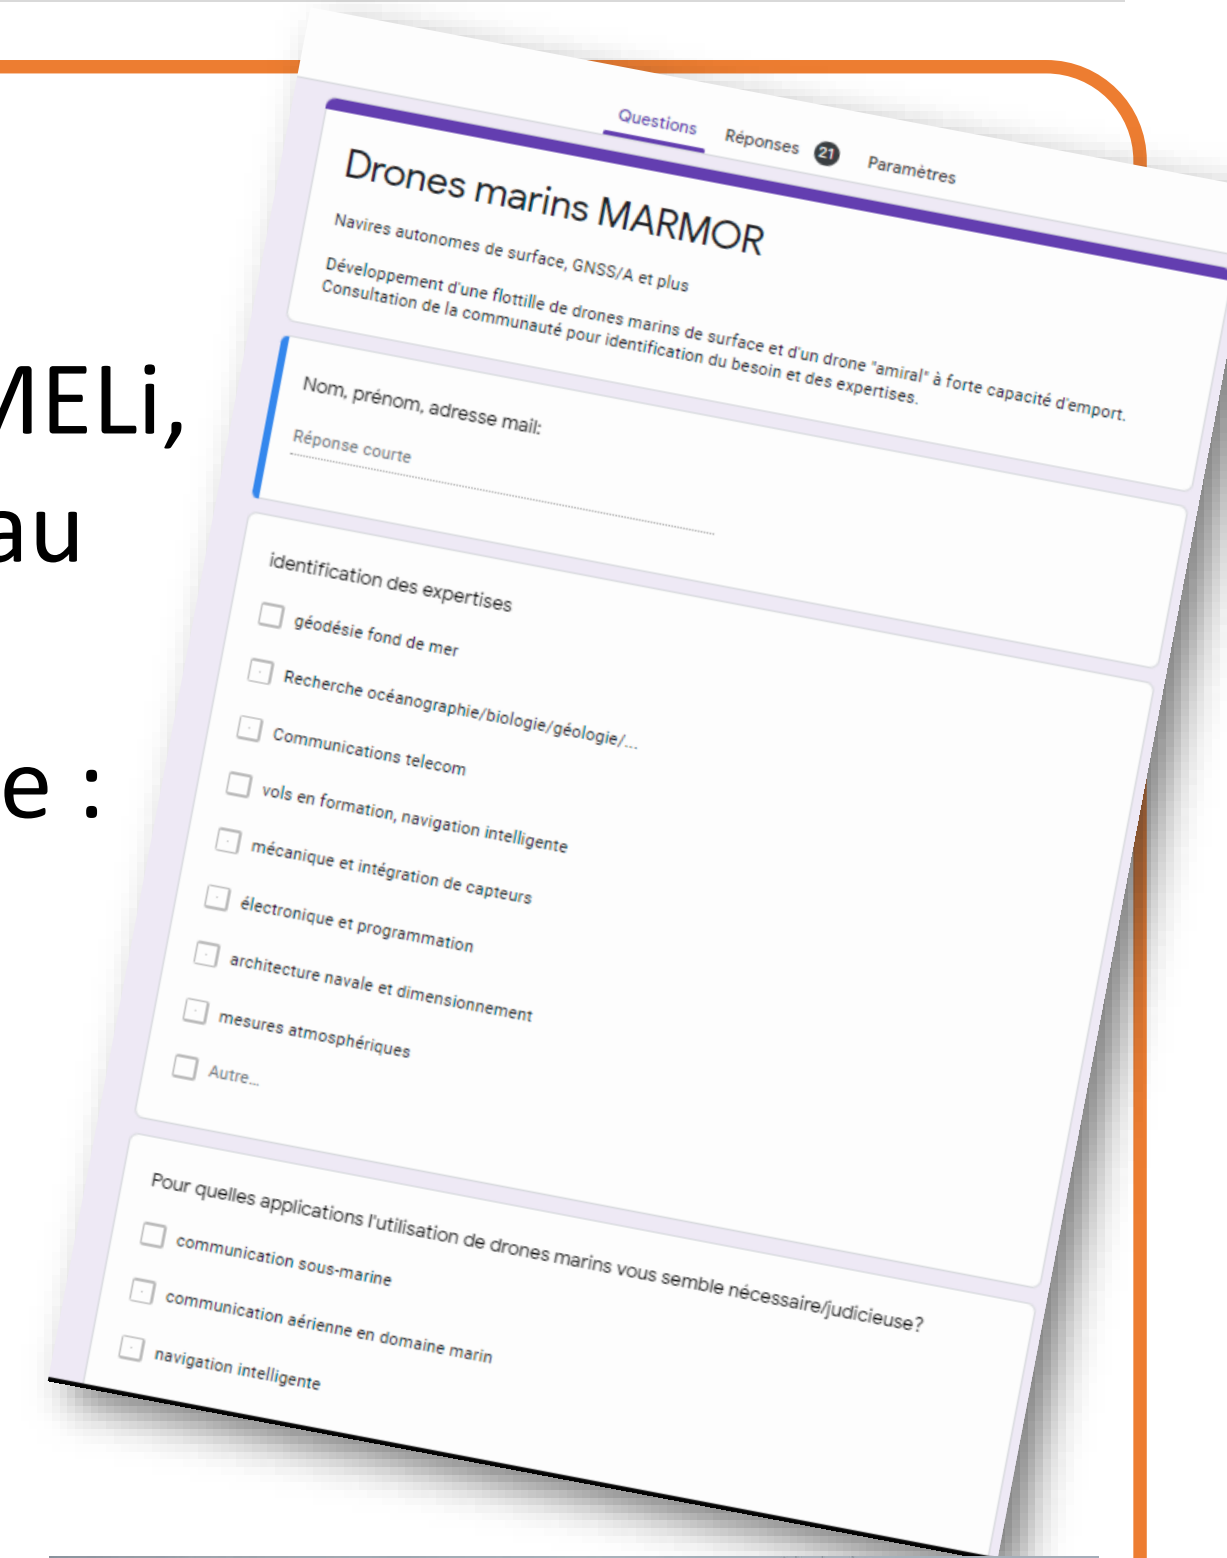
MELi,
au

e :

Questions Réponses 21 Paramètres

Drones marins MARMOR

Navires autonomes de surface, GNSS/A et plus

Développement d'une flottille de drones marins de surface et d'un drone "amiral" à forte capacité d'emport.
Consultation de la communauté pour identification du besoin et des expertises.

Nom, prénom, adresse mail:

Réponse courte

identification des expertises

géodésie fond de mer

Recherche océanographie/biologie/géologie/...

Communications telecom

vols en formation, navigation intelligente

mécanique et intégration de capteurs

électronique et programmation

architecture navale et dimensionnement

mesures atmosphériques

Autre...

Pour quelles applications l'utilisation de drones marins vous semble nécessaire/judicieuse?

communication sous-marine

communication aérienne en domaine marin

navigation intelligente